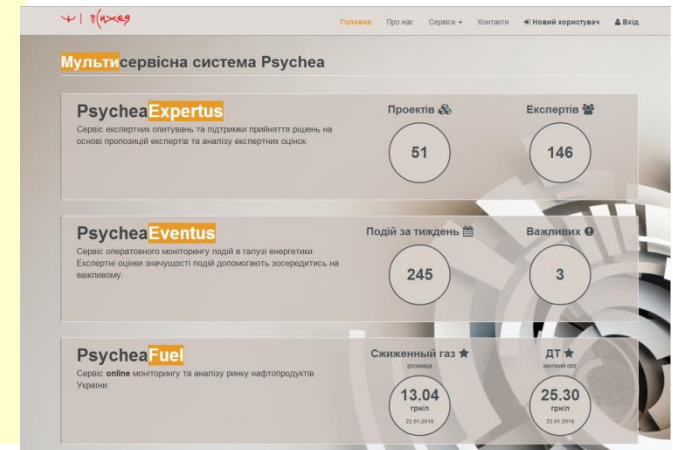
Ψ | Psychea

Головна Про нас Сервіси Контакти Новий користувач Вхід

Мультисервісна система Psychea

PsycheaExpertus
Сервіс експертних опитувань та підтримки прийняття рішень на основі пропозицій експертів та аналізу експертних оцінок.

Проектів
51

Експертів
146

PsycheaEventus
Сервіс оперативного моніторингу подій в галузі енергетики. Експертні оцінки значущості подій допомагають зосередитись на важливому.

Подій за тиждень
245

Важливих
3

PsycheaFuel
Сервіс online моніторингу та аналізу ринку нафтопродуктів України.

Скраплений газ
роздріб
13.04
грн/л
22.01.2018

ДТ
мелкий опт
25.30
грн/л
22.01.2018